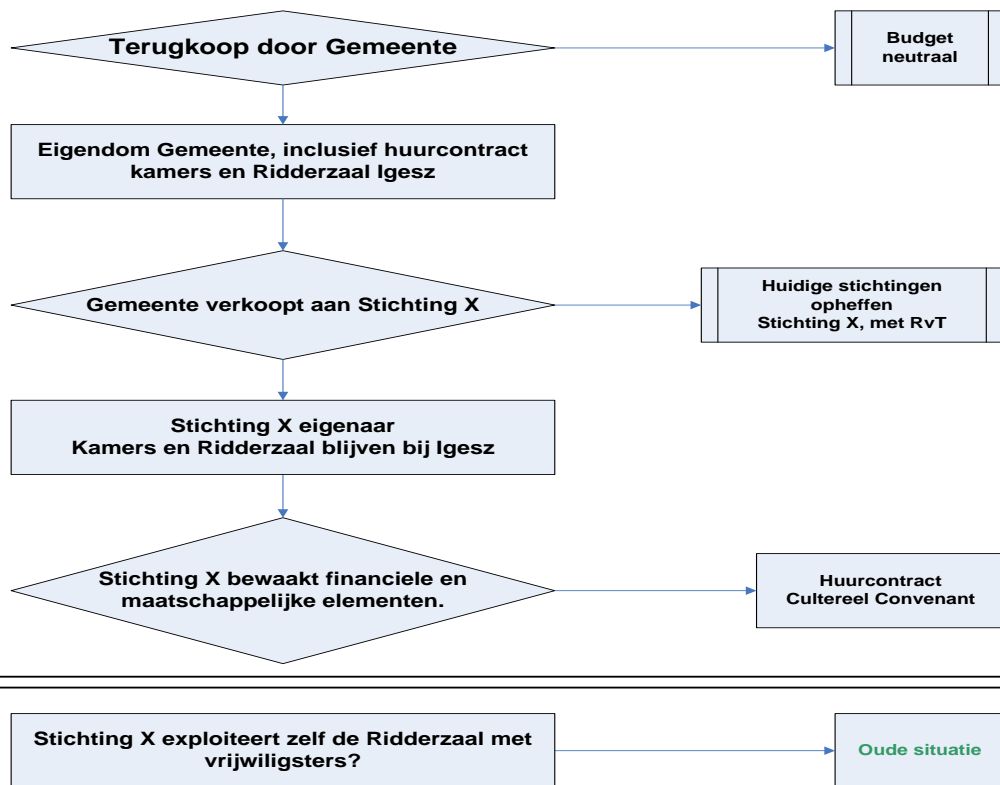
Terugkoop door Gemeente

Budget neutraal

Eigendom Gemeente, inclusief huurcontract kamers en Ridderzaal Igesz

Gemeente verkoopt aan Stichting X

Huidige stichtingen opheffen
Stichting X, met RvT

Stichting X eigenaar
Kamers en Ridderzaal blijven bij Igesz

Stichting X bewaakt financiele en maatschappelijke elementen.

Huurcontract
Cultereel Convenant

Stichting X exploiteert zelf de Ridderzaal met vrijwiligsters?

Oude situatie